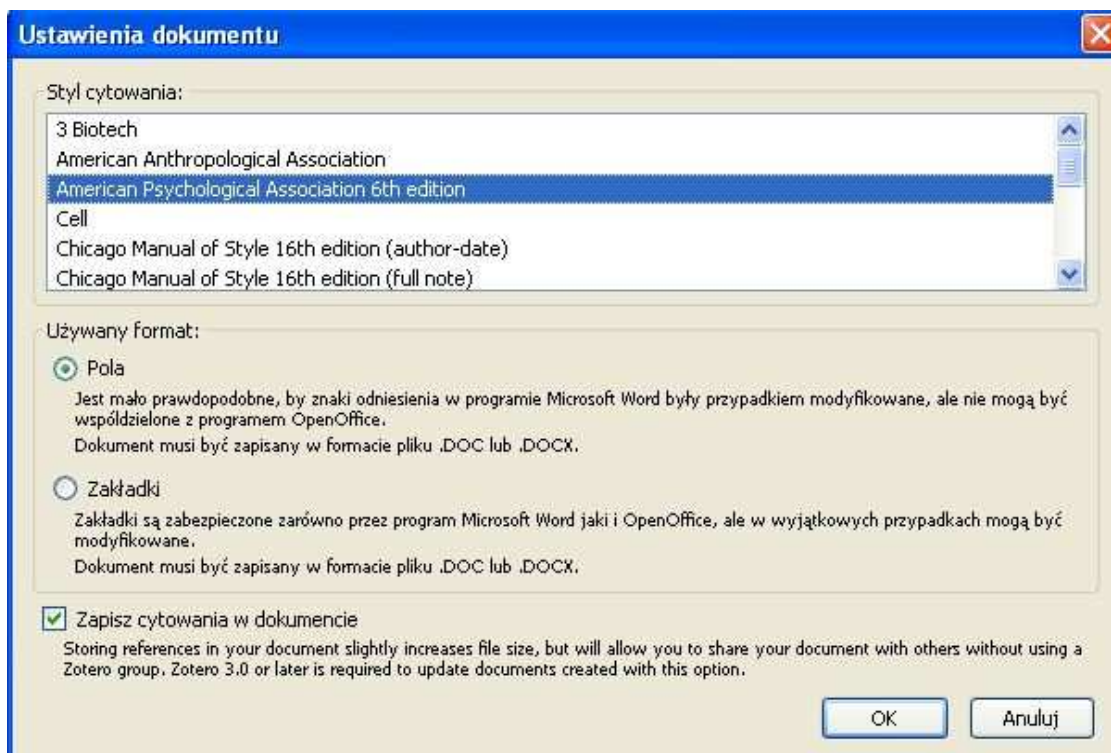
Ustawienia dokumentu

Styl cytowania:

3 Biotech
American Anthropological Association
American Psychological Association 6th edition
Cell
Chicago Manual of Style 16th edition (author-date)
Chicago Manual of Style 16th edition (full note)

Używany format:

Pola

Jest mało prawdopodobne, by znaki odniesienia w programie Microsoft Word były przypadkiem modyfikowane, ale nie mogą być współdzielone z programem OpenOffice.

Dokument musi być zapisany w formacie pliku .DOC lub .DOCX.

Zakładki

Zakładki są zabezpieczone zarówno przez program Microsoft Word jaki i OpenOffice, ale w wyjątkowych przypadkach mogą być modyfikowane.

Dokument musi być zapisany w formacie pliku .DOC lub .DOCX.

Zapisz cytowania w dokumencie

Storing references in your document slightly increases file size, but will allow you to share your document with others without using a Zotero group. Zotero 3.0 or later is required to update documents created with this option.

OK

Anuluj